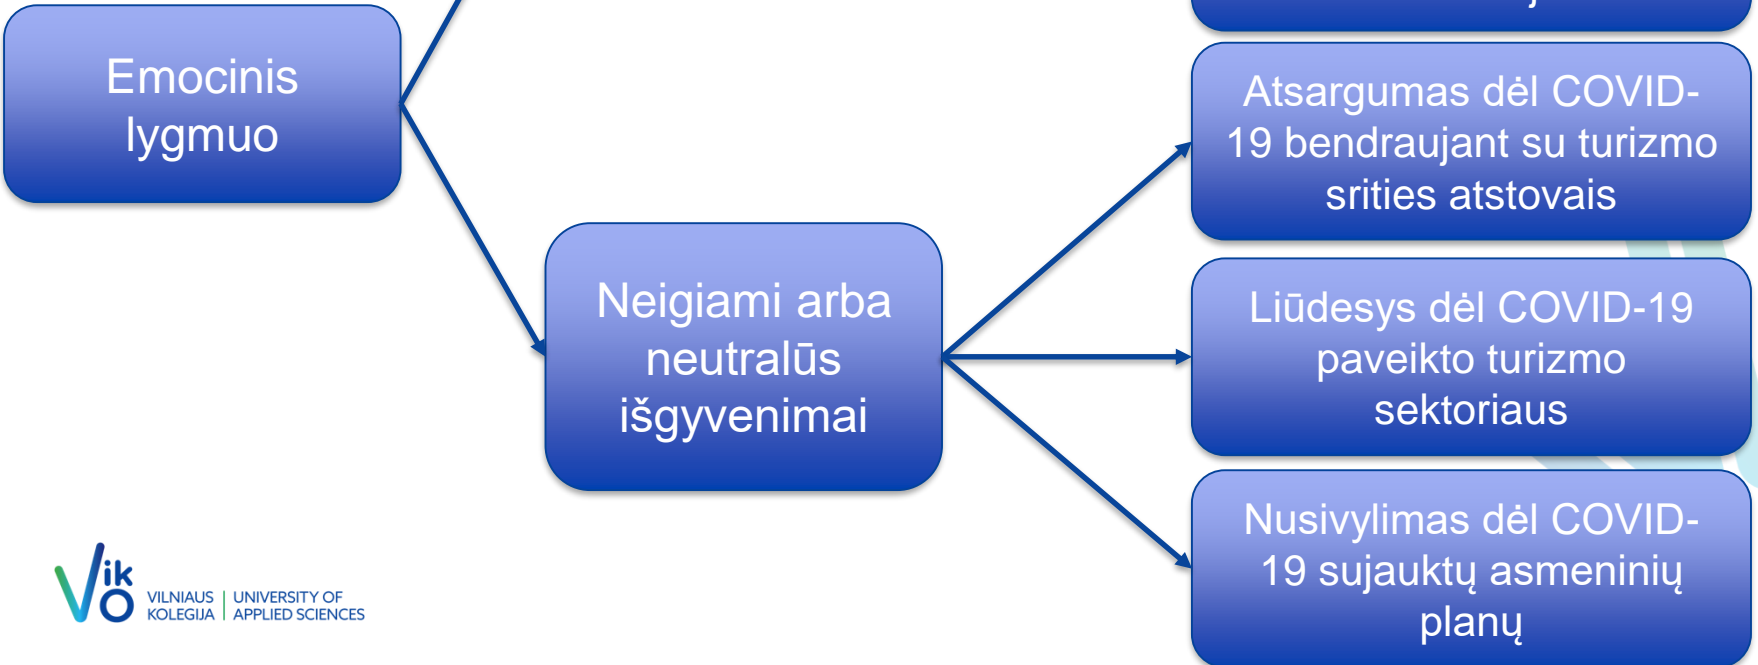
Emocinis lygmuo

Neigiami arba neutralūs išgyvenimai

Atsargumas dėl COVID-19 bendraujant su turizmo srities atstovais

Liūdesys dėl COVID-19 paveikto turizmo sektoriaus

Nusivylimas dėl COVID-19 sujauktų asmeninių planų

Vik O VILNIAUS KOLEGIJA | UNIVERSITY OF APPLIED SCIENCES